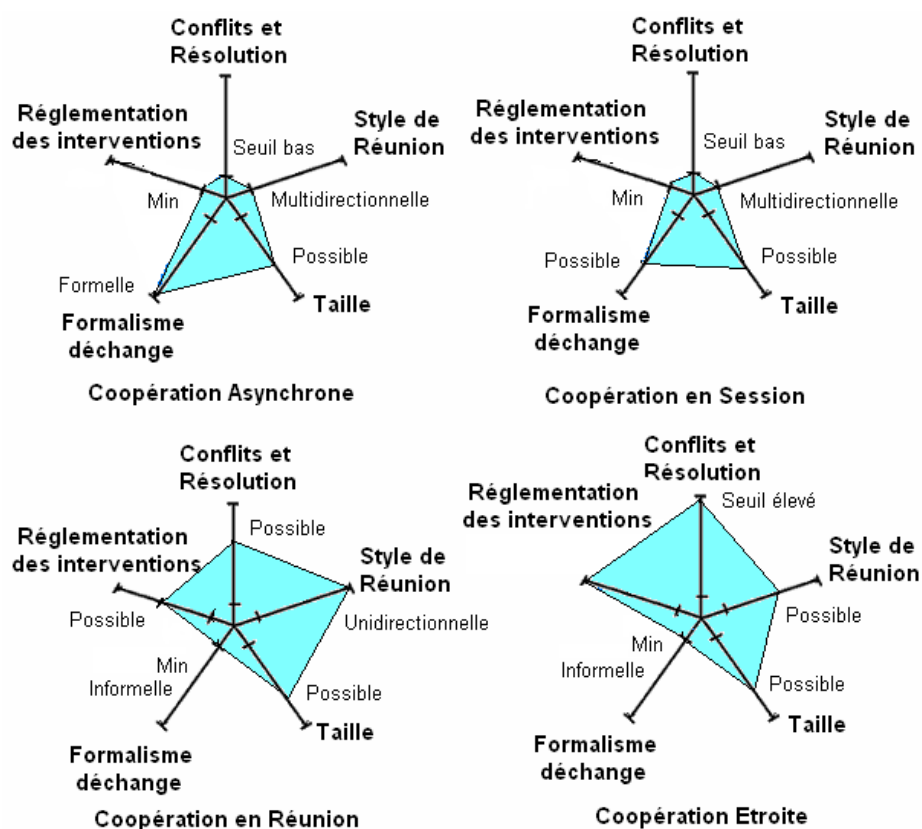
Conflits et Résolution
Réglementation des interventions
Style de Réunion
Seuil bas
Min
Multidirectionnelle
Possible
Formelle
Taille
Formalisme déchange
Coopération Asynchrone

Conflits et Résolution
Réglementation des interventions
Style de Réunion
Seuil bas
Min
Multidirectionnelle
Possible
Possible
Taille
Formalisme déchange
Coopération en Session

Conflits et Résolution
Possible
Réglementation des interventions
Style de Réunion
Possible
Unidirectionnelle
Min
Informelle
Possible
Taille
Formalisme déchange
Coopération en Réunion

Conflits et Résolution
Réglementation des interventions
Seuil élevé
Style de Réunion
Possible
Min
Informelle
Possible
Taille
Formalisme déchange
Coopération Etroite